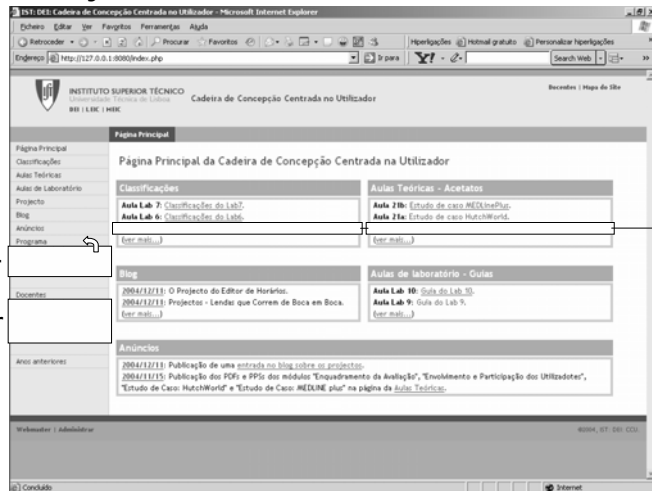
IST: DEI: Cadeira de Concepção Centrada no Utilizador - Microsoft Internet Explorer

Ficheiro Editar Ver Favoritos Ferramentas Ajuda

Retroceder Procurar Favoritos Hiperligações Hotmail gratuito Personalizar hiperligações

Endereço http://127.0.0.1:8080/index.php Ir para Search Web

INSTITUTO SUPERIOR TÉCNICO
Universidade Técnica de Lisboa
DEI | LEIC | MEIC

Cadeira de Concepção Centrada no Utilizador

Docentes | Mapa do Site

Página Principal

Página Principal
Classificações
Aulas Teóricas
Aulas de Laboratório
Projecto
Blog
Anúncios
Programa

Docentes

Anos anteriores

Página Principal da Cadeira de Concepção Centrada na Utilizador

Classificações

Aula Lab 7: Classificações do Lab7.
Aula Lab 6: Classificações do Lab6.
(ver mais...)

Aulas Teóricas - Acetatos

Aula 21b: Estudo de caso MEDLinePlus.
Aula 21a: Estudo de caso HutchWorld.
(ver mais...)

Blog

2004/12/11: O Projecto do Editor de Horários.
2004/12/11: Projectos - Lendas que Correm de Boca em Boca.
(ver mais...)

Aulas de laboratório - Guias

Aula Lab 10: Guia do Lab 10.
Aula Lab 9: Guia do Lab 9.
(ver mais...)

Anúncios

2004/12/11: Publicação de uma entrada no blog sobre os projectos.
2004/11/15: Publicação dos PDFs e PPTs dos módulos "Enquadramento da Avaliação", "Envolvimento e Participação dos Utilizadores", "Estudo de Caso: HutchWorld" e "Estudo de Caso: MEDLINE plus" na página da Aulas Teóricas.

Webmaster | Administrar

Concluído

Internet